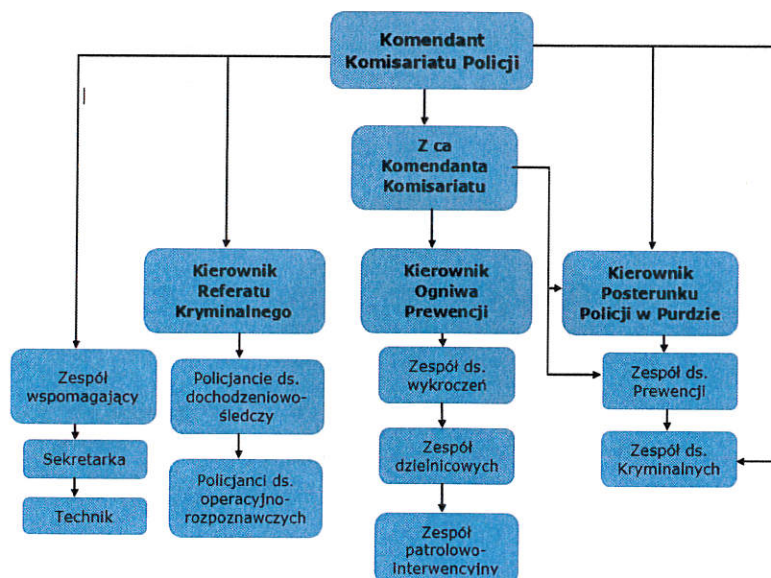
Komendant Komisariatu Policji

Z ca Komendanta Komisariatu

Zespół wspomagający

Sekretarka

Technik

Kierownik Referatu Kryminalnego

Policjancie ds. dochodzeniowo-śledczy

Policjanci ds. operacyjno-rozpoznawczych

Kierownik Ogniwa Prewencji

Zespół ds. wykroczeń

Zespół dzielnicowych

Zespół patrolowo-interwencyjny

Kierownik Posterunku Policji w Purdzie

Zespół ds. Prewencji

Zespół ds. Kryminalnych